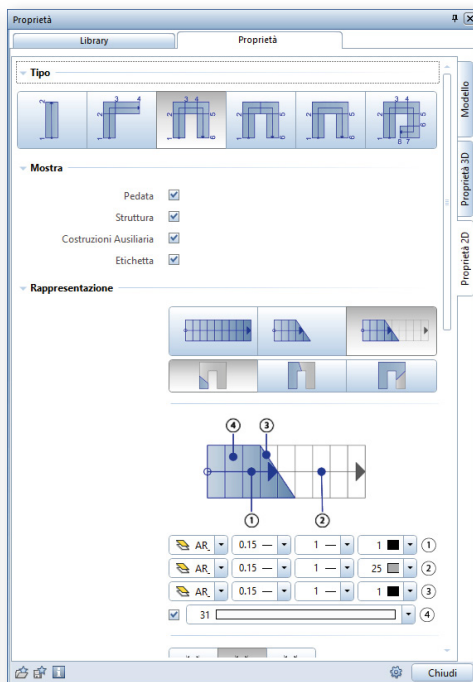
Proprietà

Library | Proprietà

Tipo

2 | 3 4 | 3 4 5 6 | 3 4 5 6 | 3 4 5 6 | 3 4 5 6 8 7

Modello
Proprietà 3D
Proprietà 2D

Mostra

Pedata
Struttura
Costruzioni Ausiliaria
Etichetta

Rappresentazione

4 3
1 2

AR_ | 0.15 — | 1 — | 1 | 1
AR_ | 0.15 — | 1 — | 25 | 2
AR_ | 0.15 — | 1 — | 1 | 3
31 | 4

Chiudi